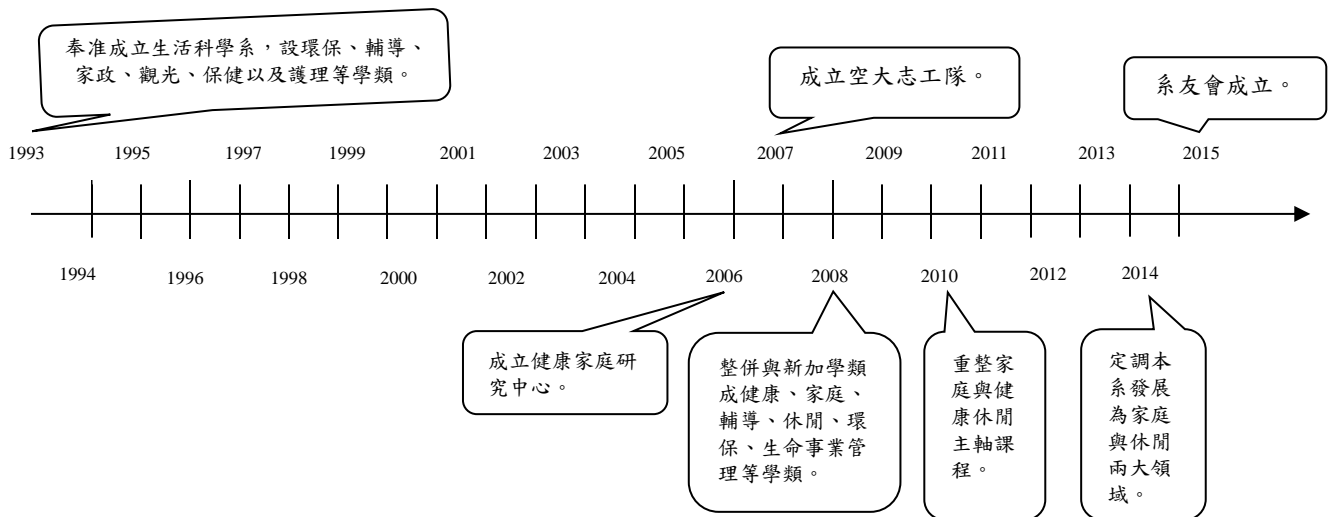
奉准成立生活科學系，設環保、輔導、家政、觀光、保健以及護理等學類。

成立空大志工隊。

系友會成立。

1993

1995

1997

1999

2001

2003

2005

2007

2009

2011

2013

2015

1994

1996

1998

2000

2002

2004

2006

2008

2010

2012

2014

成立健康家庭研究中心。

整併與新加學類成健康、家庭、輔導、休閒、環保、生命事業管理等學類。

重整家庭與健康休閒主軸課程。

定調本系發展為家庭與休閒兩大領域。